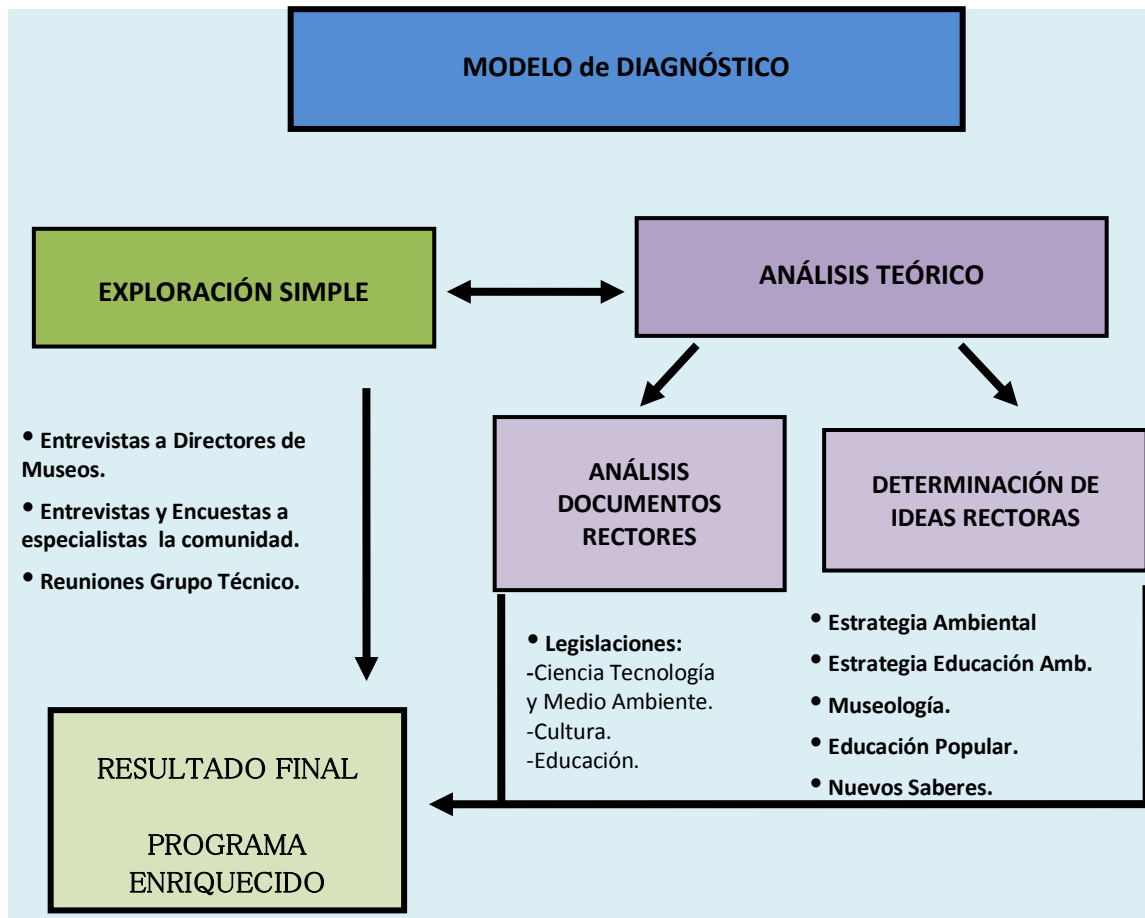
MODELO de DIAGNÓSTICO

EXPLORACIÓN SIMPLE

ANÁLISIS TEÓRICO

• Entrevistas a Directores de Museos.

• Entrevistas y Encuestas a especialistas la comunidad.

• Reuniones Grupo Técnico.

ANÁLISIS DOCUMENTOS RECTORES

DETERMINACIÓN DE IDEAS RECTORAS

• Legislaciones:
-Ciencia Tecnología y Medio Ambiente.
-Cultura.
-Educación.

• Estrategia Ambiental
• Estrategia Educación Amb.
• Museología.
• Educación Popular.
• Nuevos Saberes.

RESULTADO FINAL

PROGRAMA ENRIQUECIDO